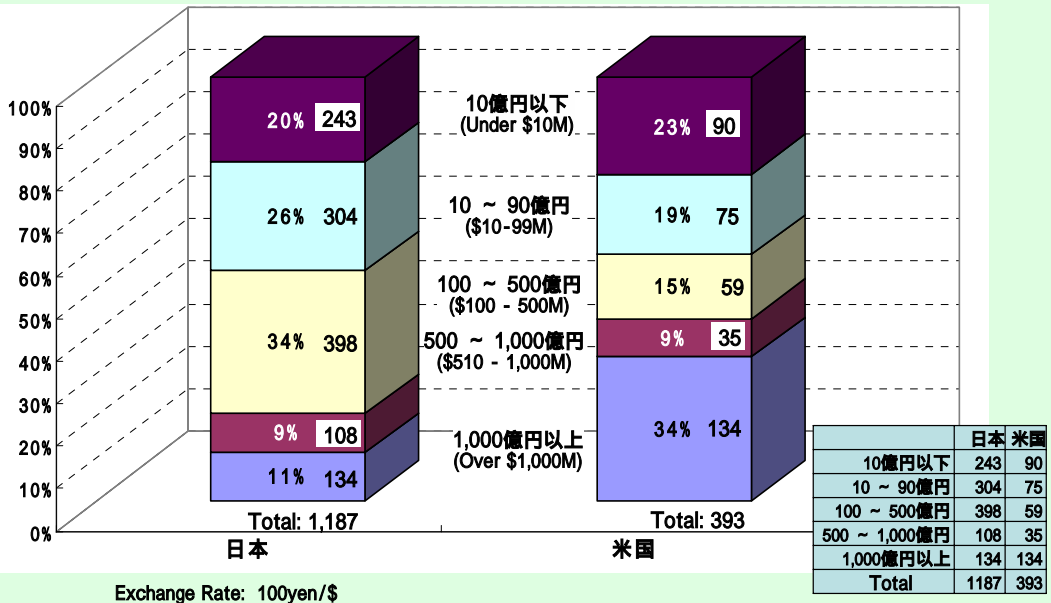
100%
90%
80%
70%
60%
50%
40%
30%
20%
10%
0%

20% 243
26% 304
34% 398
9% 108
11% 134
Total: 1,187
日本

10億円以下
(Under $10M)
10 ~ 90億円
($10-99M)
100 ~ 500億円
($100 - 500M)
500 ~ 1,000億円
($510 - 1,000M)
1,000億円以上
(Over $1,000M)

23% 90
19% 75
15% 59
9% 35
34% 134
Total: 393
米国

| | 日本 | 米国 |
|---|---|---|
| 10億円以下 | 243 | 90 |
| 10 ~ 90億円 | 304 | 75 |
| 100 ~ 500億円 | 398 | 59 |
| 500 ~ 1,000億円 | 108 | 35 |
| 1,000億円以上 | 134 | 134 |
| Total | 1187 | 393 |

Exchange Rate: 100yen/$